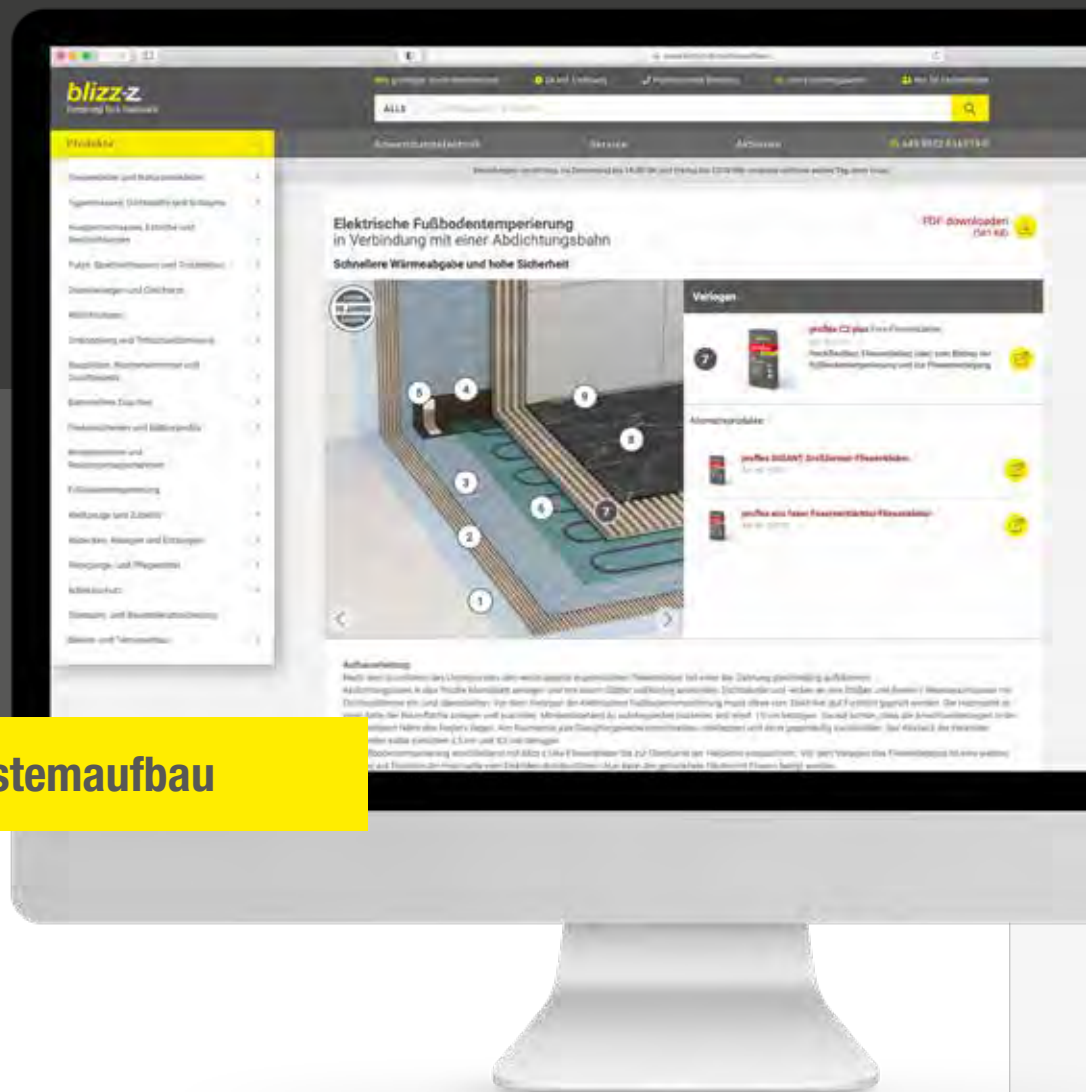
blizz-z

ALLE

Produkte

Anwendungstechnik

Service

Aktionen

Elektrische Fußbodentemperierung
in Verbindung mit einer Abdichtungsbahn

Schnellere Wärmeabgabe und hohe Sicherheit

PDF downloaden

Verlegen

7

profitec C2 plus

Alternativprodukte

6 4 9 8 3 5 7 2 1

Aufbauanleitung

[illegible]

stemaufbau